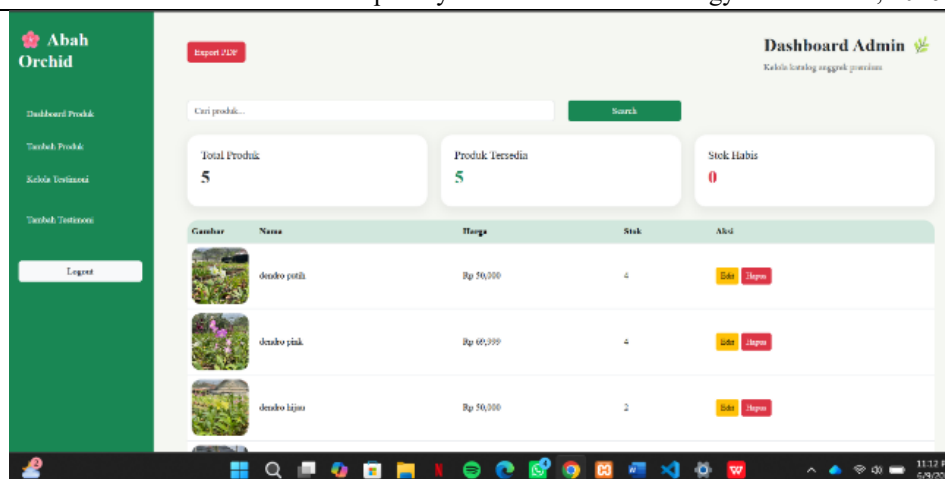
Abah Orchid

Dashboard Produk

Tambah Produk

Kelola Testimoni

Tambah Testimoni

Logout

Export PDF

Dashboard Admin

Kelola katalog anggrek premium

Cari produk...

Search

Total Produk
5

Produk Tersedia
5

Stok Habis
0

| Gambar | Nama | Harga | Stok | Aksi |
|---|---|---|---|---|
| | dendro putih | Rp 50,000 | 4 | Edit Hapus |
| | dendro pink | Rp 69,999 | 4 | Edit Hapus |
| | dendro hijau | Rp 50,000 | 2 | Edit Hapus |

11:12
6/9/2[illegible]